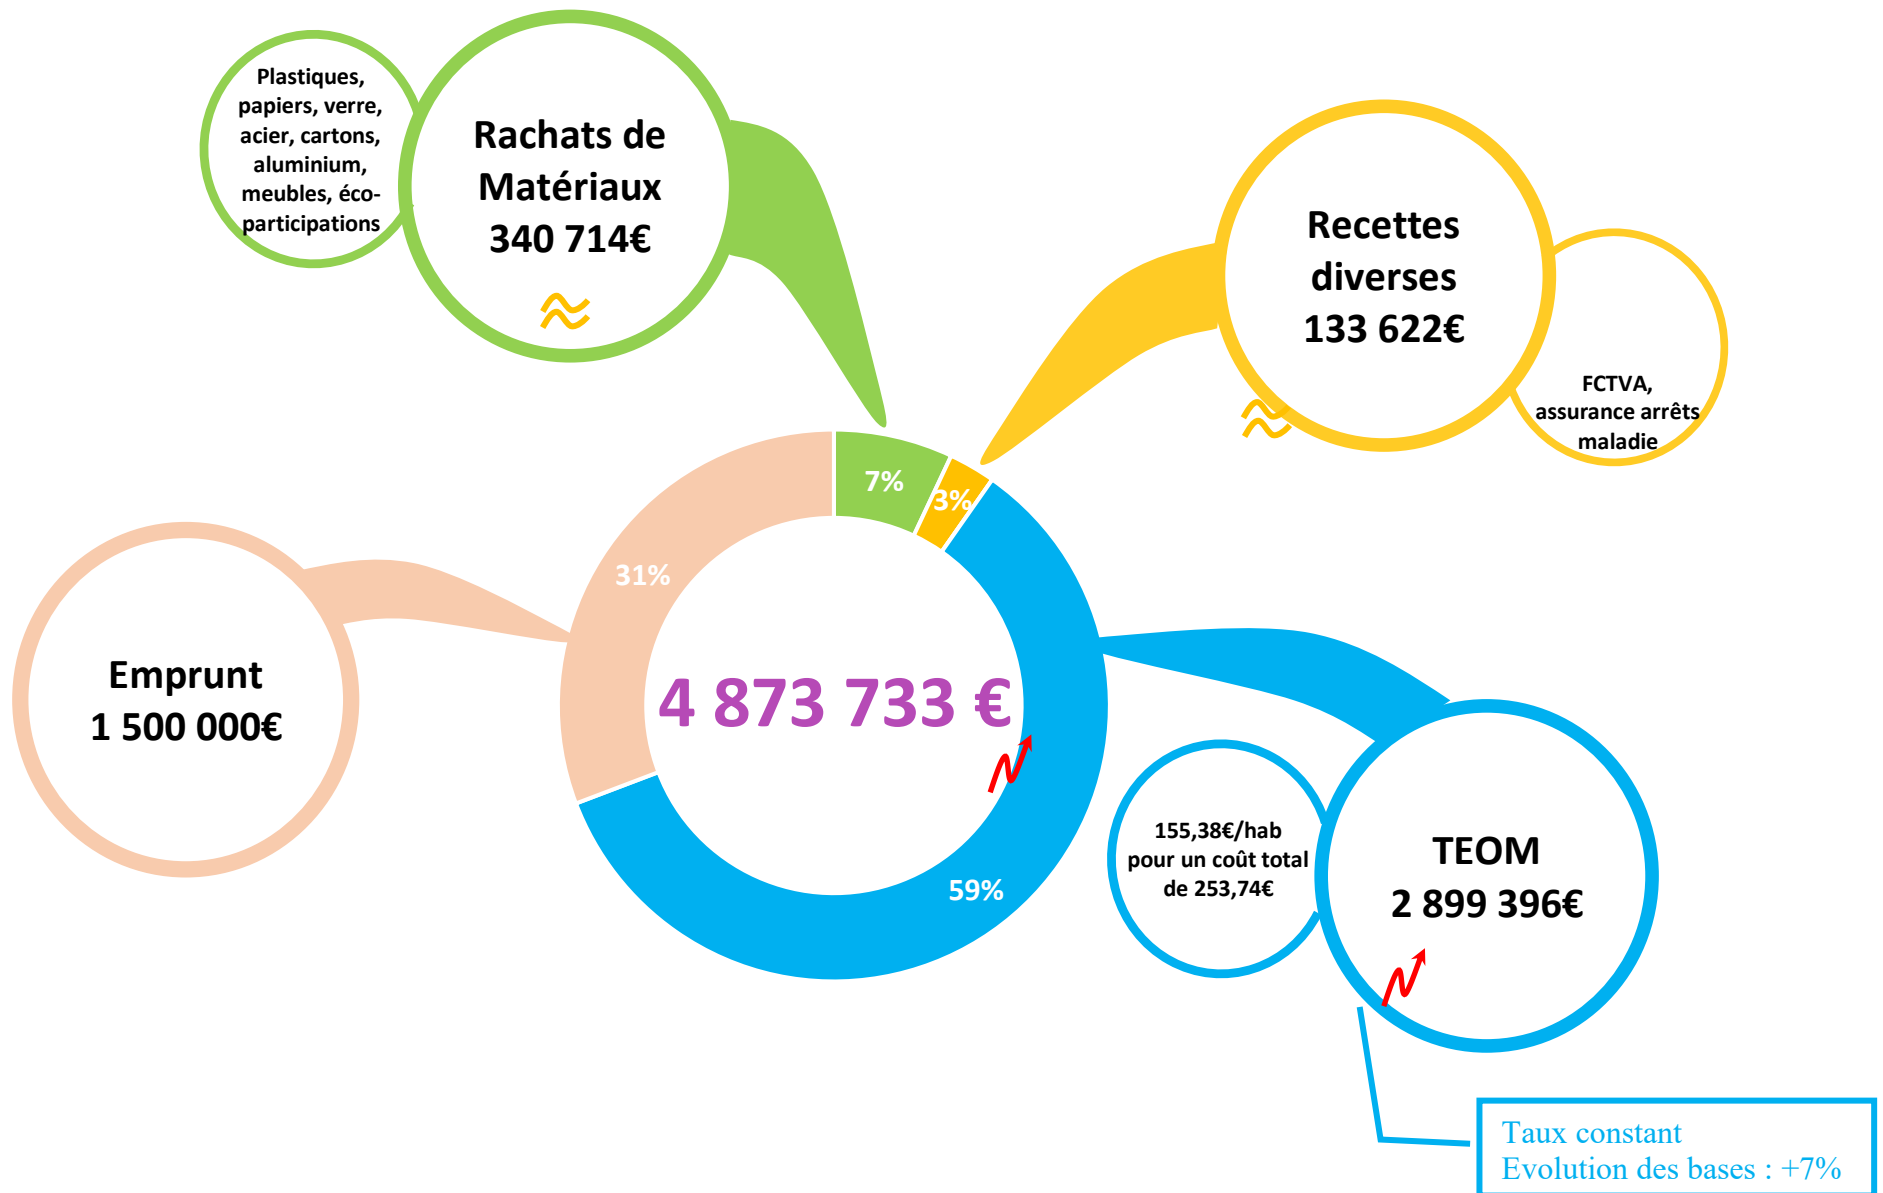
Plastiques, papiers, verre, acier, cartons, aluminium, meubles, éco-participations

Rachats de Matériaux
340 714€

Recettes diverses
133 622€

FCTVA, assurance arrêts maladie

7%

3%

31%

Emprunt
1 500 000€

4 873 733 €

59%

155,38€/hab pour un coût total de 253,74€

TEOM
2 899 396€

Taux constant
Evolution des bases : +7%